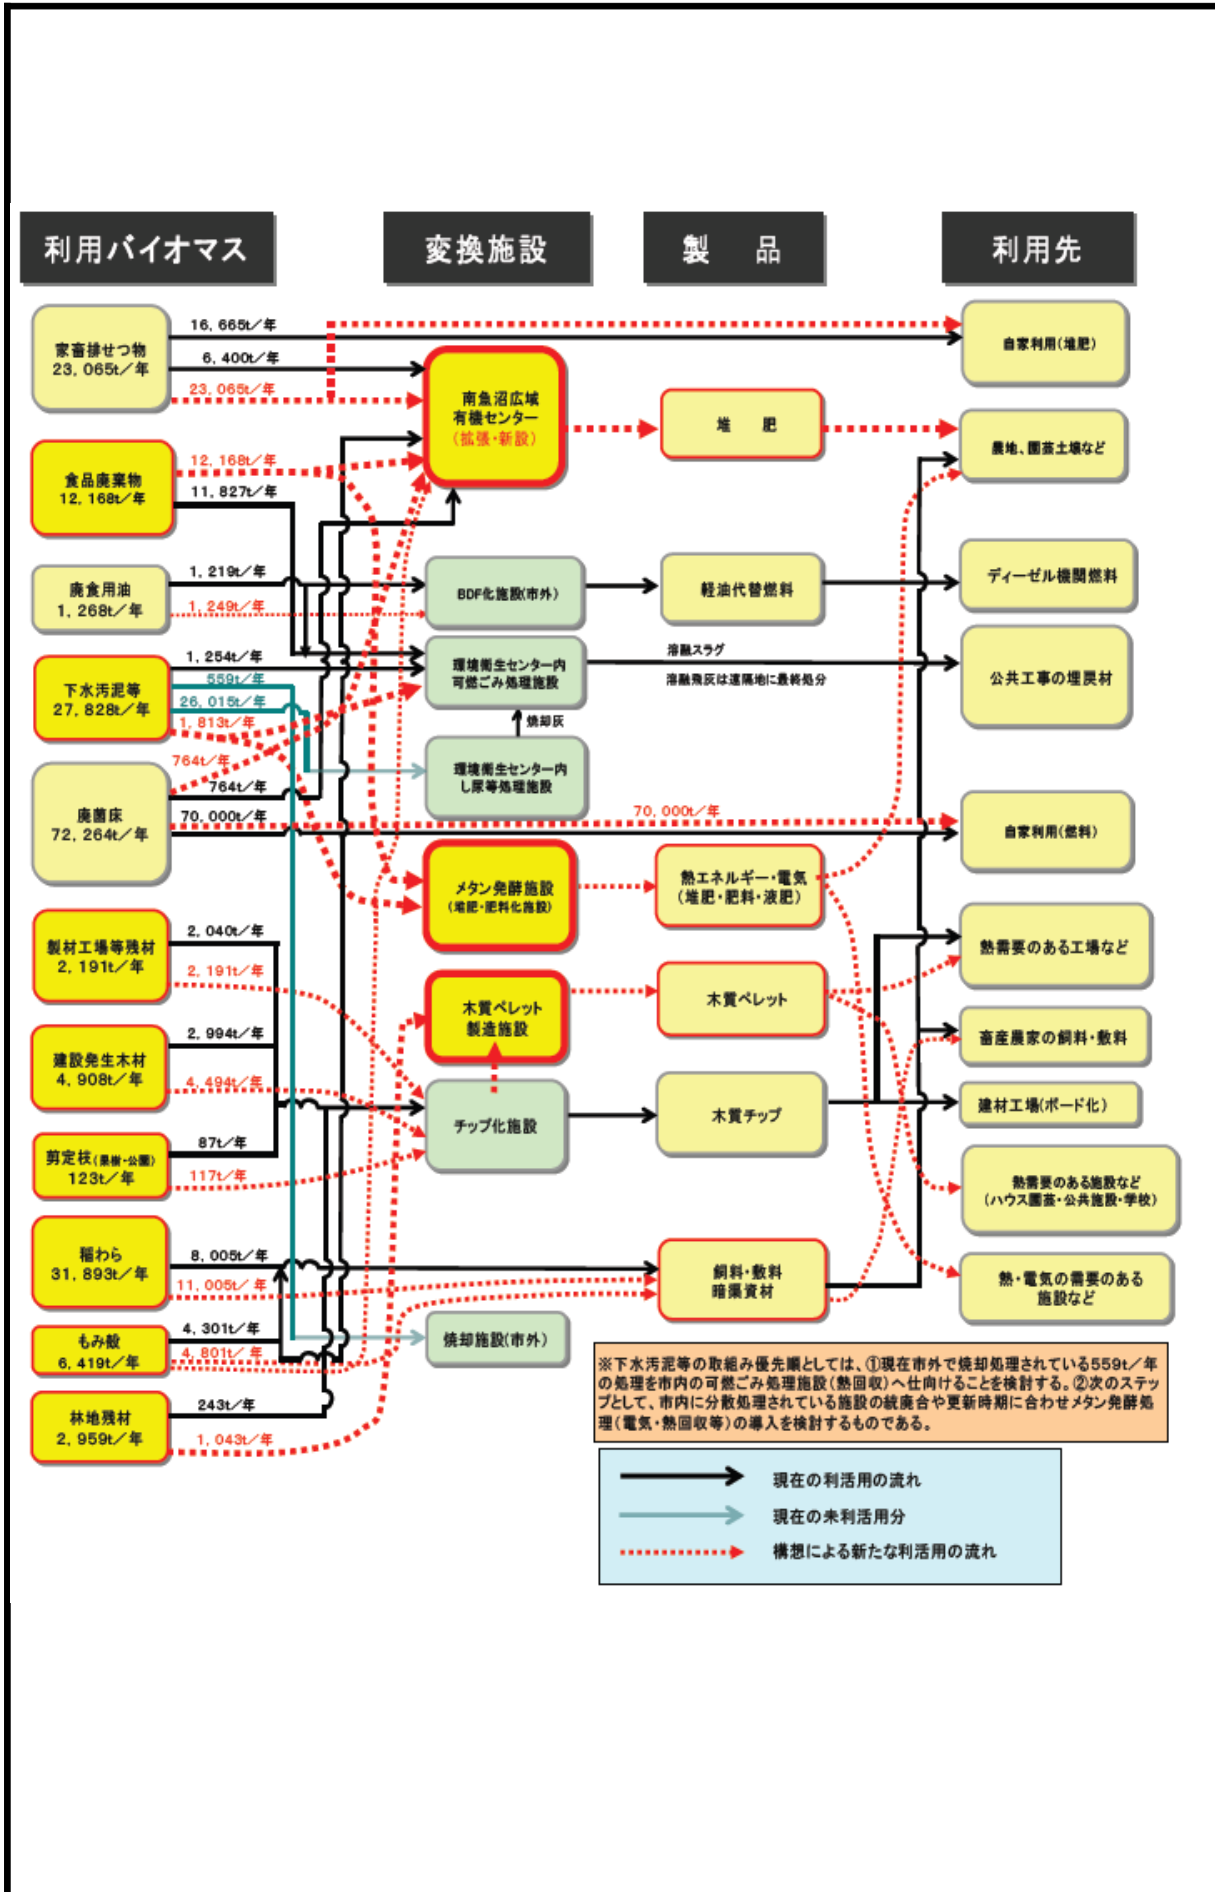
利用バイオマス

変換施設

製　品

利用先

家畜排せつ物
23, 065t／年

16, 665t／年

6, 400t／年

23, 065t／年

自家利用(堆肥)

南魚沼広域
有機センター
(拡張・新設)

堆　肥

農地、園芸土壌など

食品廃棄物
12, 168t／年

12, 168t／年

11, 827t／年

廃食用油
1, 268t／年

1, 219t／年

1, 249t／年

BDF化施設(市外)

軽油代替燃料

ディーゼル機関燃料

下水汚泥等
27, 828t／年

1, 254t／年

559t／年

26, 015t／年

1, 813t／年

環境衛生センター内
可燃ごみ処理施設

溶融スラグ

溶融飛灰は遠隔地に最終処分

公共工事の埋戻材

焼却灰

764t／年

764t／年

環境衛生センター内
し尿等処理施設

廃菌床
72, 264t／年

70, 000t／年

70, 000t／年

自家利用(燃料)

メタン発酵施設
(堆肥・肥料化施設)

熱エネルギー・電気
(堆肥・肥料・液肥)

製材工場等残材
2, 191t／年

2, 040t／年

2, 191t／年

熱需要のある工場など

木質ペレット
製造施設

木質ペレット

建設発生木材
4, 908t／年

2, 994t／年

4, 494t／年

畜産農家の飼料・敷料

チップ化施設

木質チップ

建材工場(ボード化)

剪定枝(果樹・公園)
123t／年

87t／年

117t／年

熱需要のある施設など
(ハウス園芸・公共施設・学校)

稲わら
31, 893t／年

8, 005t／年

11, 005t／年

飼料・敷料
暗渠資材

熱・電気の需要のある
施設など

もみ殻
6, 419t／年

4, 301t／年

4, 801t／年

焼却施設(市外)

林地残材
2, 959t／年

243t／年

1, 043t／年

※下水汚泥等の取組み優先順としては、①現在市外で焼却処理されている559t／年の処理を市内の可燃ごみ処理施設(熱回収)へ仕向けることを検討する。②次のステップとして、市内に分散処理されている施設の統廃合や更新時期に合わせメタン発酵処理(電気・熱回収等)の導入を検討するものである。

現在の利活用の流れ

現在の未利活用分

構想による新たな利活用の流れ